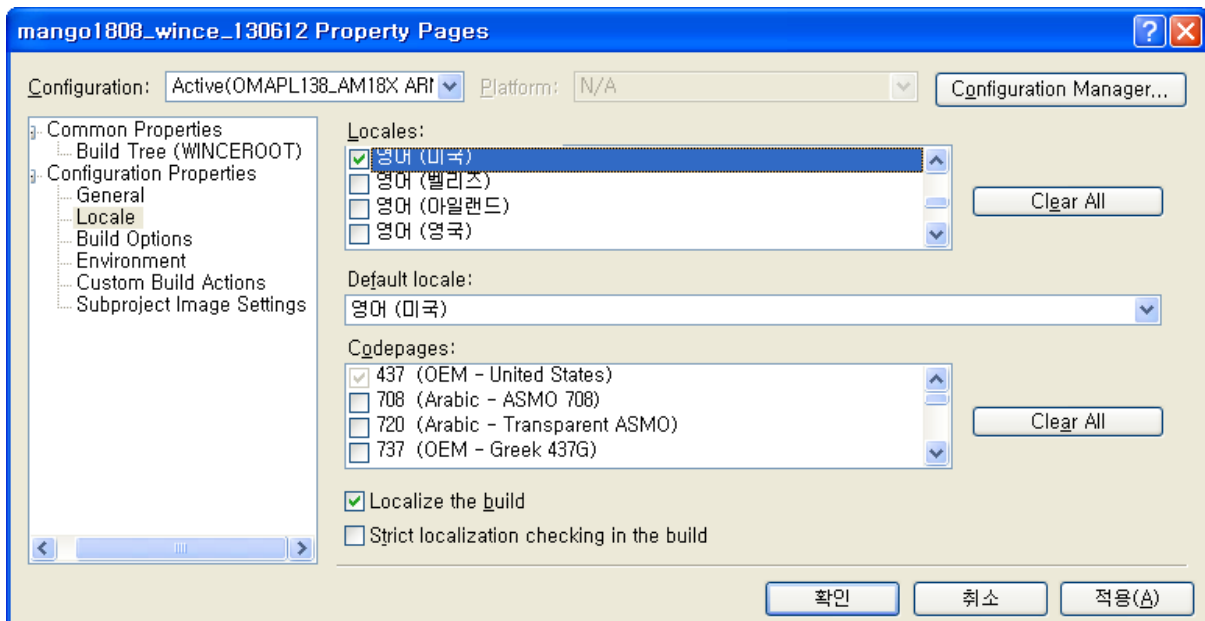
mango1808_wince_130612 Property Pages

Configuration: Active(OMAPL138_AM18X ARI
Platform: N/A
Configuration Manager...

Common Properties
Build Tree (WINCEROOT)
Configuration Properties
General
Locale
Build Options
Environment
Custom Build Actions
Subproject Image Settings

Locales:
영어 (미국)
영어 (벨리즈)
영어 (아일랜드)
영어 (영국)

Clear All

Default locale:
영어 (미국)

Codepages:
437 (OEM - United States)
708 (Arabic - ASMO 708)
720 (Arabic - Transparent ASMO)
737 (OEM - Greek 437G)

Clear All

Localize the build
Strict localization checking in the build

확인
취소
적용(A)